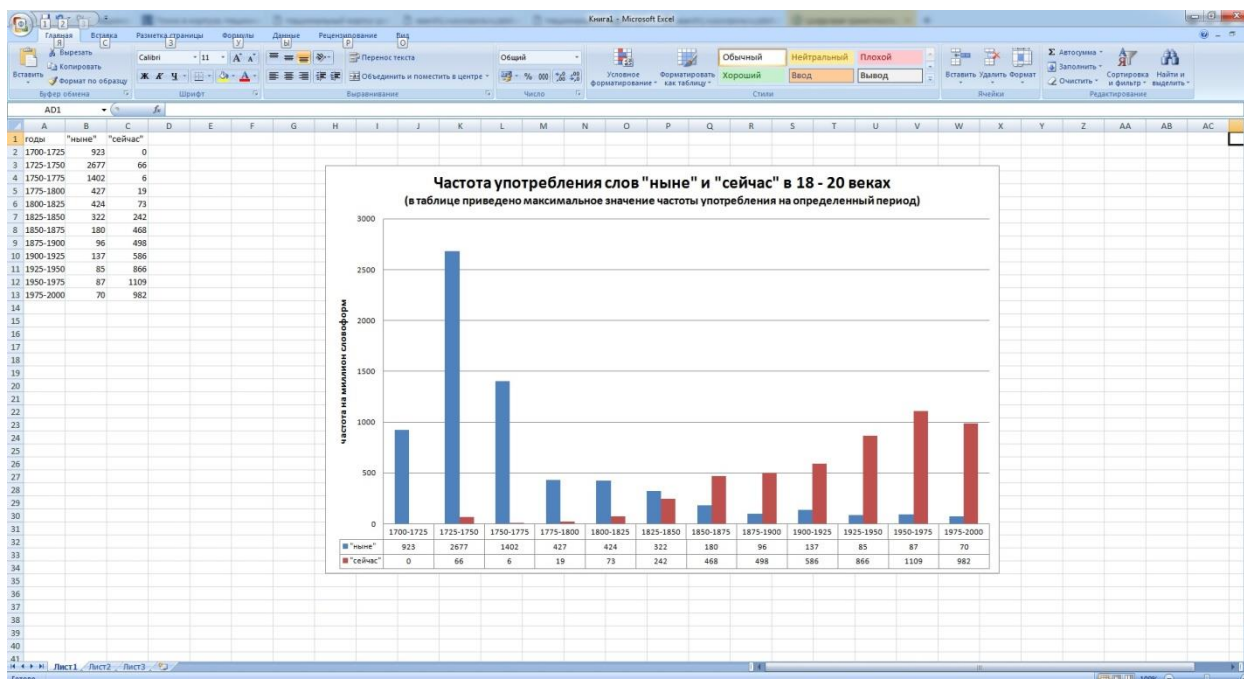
Книга1 - Microsoft Excel

Главная | Вставка | Разметка страницы | Формулы | Данные | Рецензирование | Вид

Вырезать
Копировать
Вставить
Формат по образцу
Буфер обмена

Calibri | 11
Шрифт

Перенос текста
Объединить и поместить в центре
Выравнивание

Общий
Число

Условное форматирование
Форматировать как таблицу
Обычный | Нейтральный | Плохой
Хороший | Ввод | Вывод
Стили

Вставить | Удалить | Формат
Ячейки

Автосумма
Заполнить
Очистить
Сортировка и фильтр
Найти и выделить
Редактирование

AD1

| | A | B | C |
|---|---|---|---|
| 1 | годы | "ныне" | "сейчас" |
| 2 | 1700-1725 | 923 | 0 |
| 3 | 1725-1750 | 2677 | 66 |
| 4 | 1750-1775 | 1402 | 6 |
| 5 | 1775-1800 | 427 | 19 |
| 6 | 1800-1825 | 424 | 73 |
| 7 | 1825-1850 | 322 | 242 |
| 8 | 1850-1875 | 180 | 468 |
| 9 | 1875-1900 | 96 | 498 |
| 10 | 1900-1925 | 137 | 586 |
| 11 | 1925-1950 | 85 | 866 |
| 12 | 1950-1975 | 87 | 1109 |
| 13 | 1975-2000 | 70 | 982 |

Частота употребления слов "ныне" и "сейчас" в 18 - 20 веках
(в таблице приведено максимальное значение частоты употребления на определенный период)

частота на миллион словоформ

3000
2500
2000
1500
1000
500
0

| | 1700-1725 | 1725-1750 | 1750-1775 | 1775-1800 | 1800-1825 | 1825-1850 | 1850-1875 | 1875-1900 | 1900-1925 | 1925-1950 | 1950-1975 | 1975-2000 |
|---|---|---|---|---|---|---|---|---|---|---|---|---|
| "ныне" | 923 | 2677 | 1402 | 427 | 424 | 322 | 180 | 96 | 137 | 85 | 87 | 70 |
| "сейчас" | 0 | 66 | 6 | 19 | 73 | 242 | 468 | 498 | 586 | 866 | 1109 | 982 |

Лист1 | Лист2 | Лист3
Готово
100%